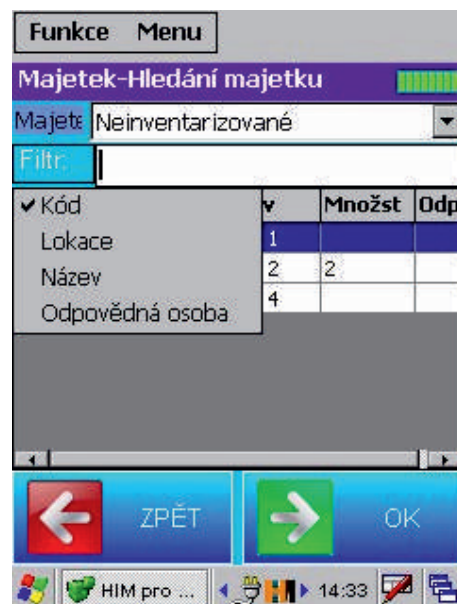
Funkce Menu

Majetek-Hledání majetku

Majet Neinventarizované

Filtr.

✔Kód
Lokace
Název
Odpovědná osoba

| v | Množst | Odp |
|---|---|---|
| 1 | | |
| 2 | 2 | |
| 4 | | |

ZPĚT

OK

HIM pro ... 14:33